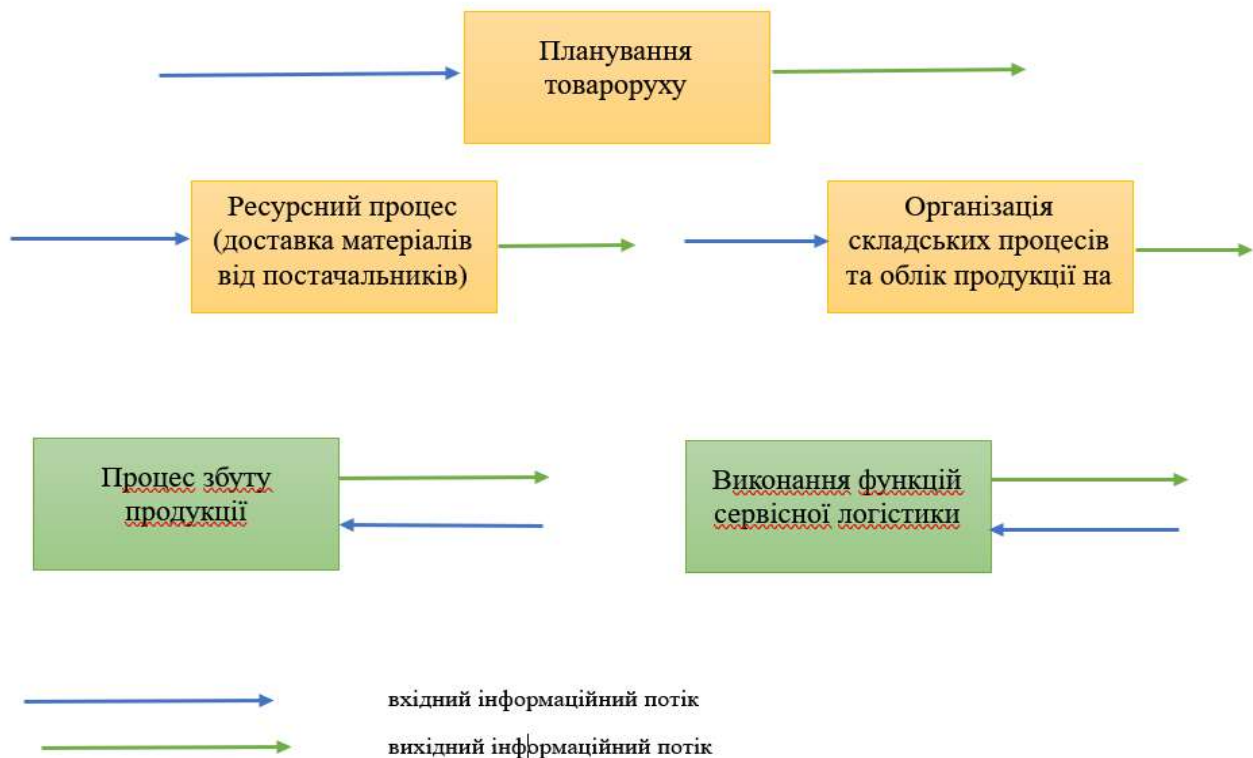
Планування товароруху

Ресурсний процес (доставка матеріалів від постачальників)

Організація складських процесів та облік продукції на

Процес збуту продукції

Виконання функцій сервісної логістики

вхідний інформаційний потік

вихідний інформаційний потік